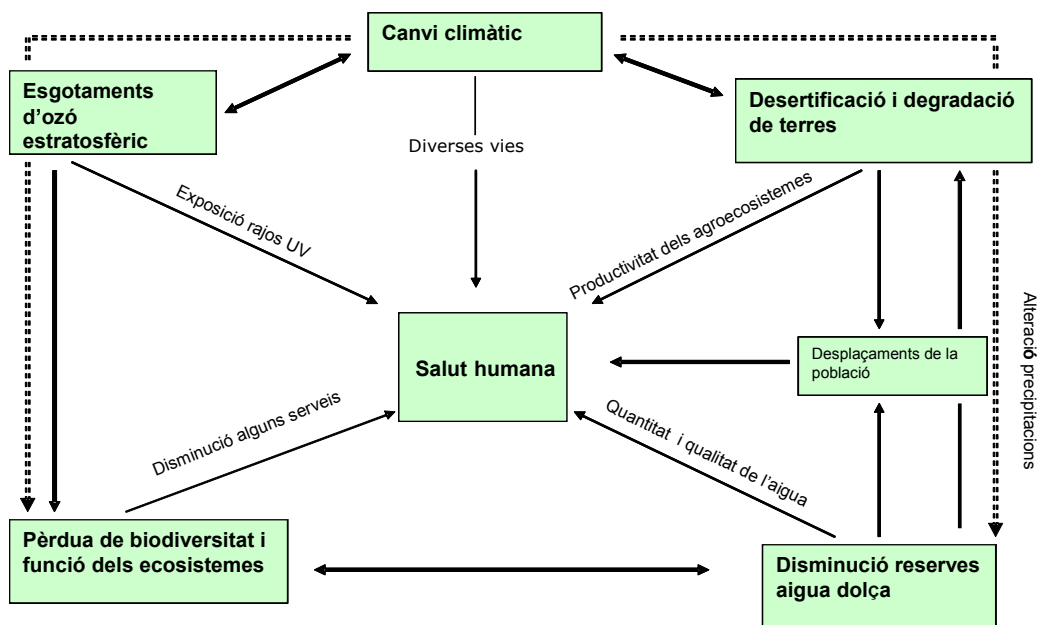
Canvi climàtic

Esgotaments d'ozó estratosfèric

Desertificació i degradació de terres

Diverses vies

Exposició rajos UV

Productivitat dels agroecosistemes

Alteració precipitacions

Salut humana

Desplaçaments de la població

Disminució alguns serveis

Quantitat i qualitat de l'aigua

Pèrdua de biodiversitat i funció dels ecosistemes

Disminució reserves aigua dolça